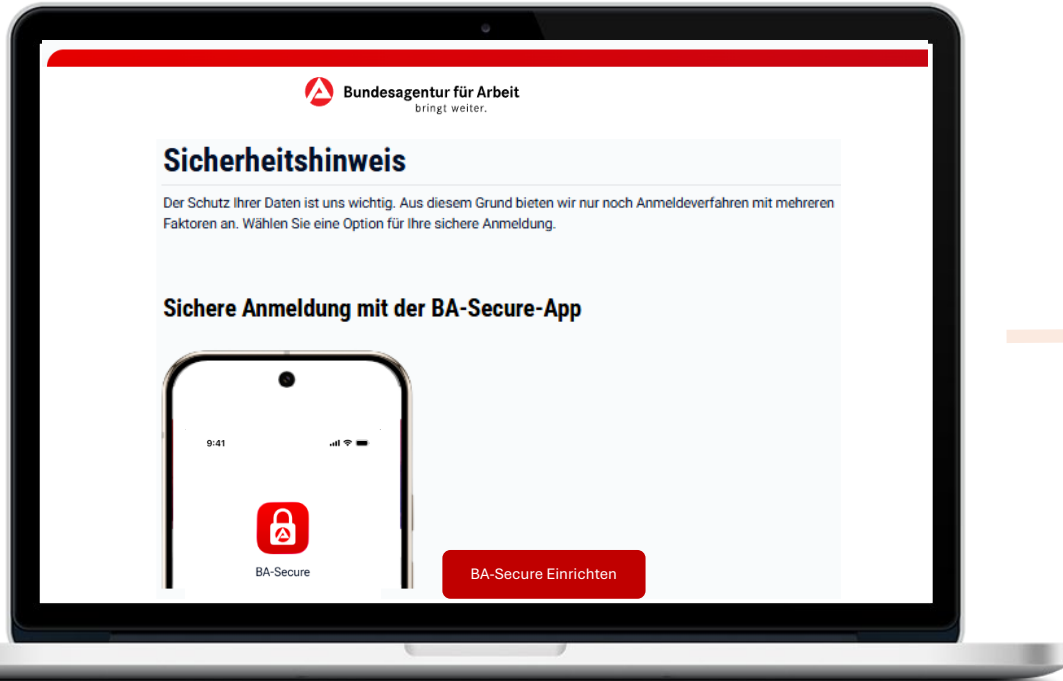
Bundesagentur für Arbeit
bringt weiter.

Sicherheitshinweis

Der Schutz Ihrer Daten ist uns wichtig. Aus diesem Grund bieten wir nur noch Anmeldeverfahren mit mehreren Faktoren an. Wählen Sie eine Option für Ihre sichere Anmeldung.

Sichere Anmeldung mit der BA-Secure-App

9:41

BA-Secure

BA-Secure Einrichten